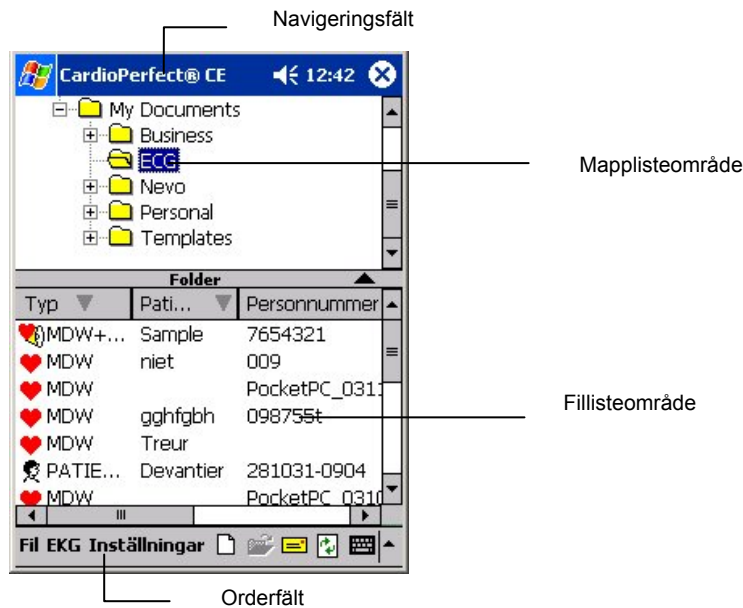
Navigeringsfält

CardioPerfect® CE 12:42

My Documents
Business
ECG
Nevo
Personal
Templates

Mapplisteområde

Folder

| Typ | Pati... | Personnummer |
|---|---|---|
| MDW+... | Sample | 7654321 |
| MDW | niet | 009 |
| MDW | | PocketPC_031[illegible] |
| MDW | gghfgbh | 098755t |
| MDW | Treur | |
| PATIE... | Devantier | 281031-0904 |
| MDW | | PocketPC_031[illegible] |

Fillisteområde

Fil EKG Inställningar

Orderfält